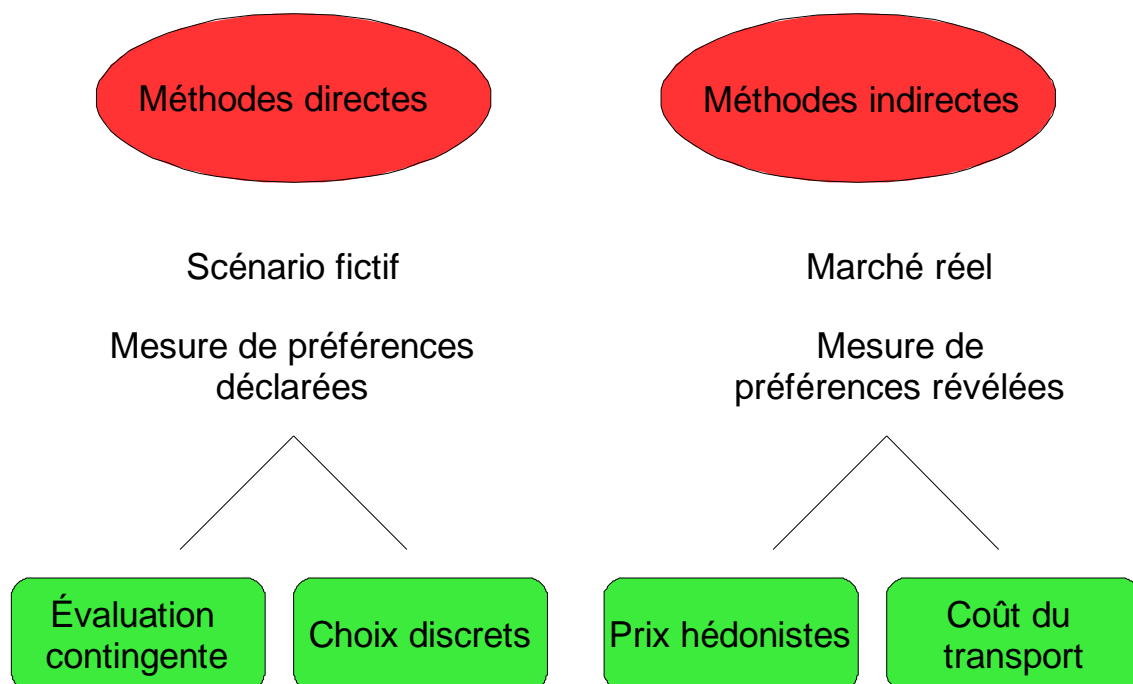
Méthodes directes

Méthodes indirectes

Scénario fictif

Mesure de préférences déclarées

Marché réel

Mesure de préférences révélées

Évaluation contingente

Choix discrets

Prix hédonistes

Coût du transport